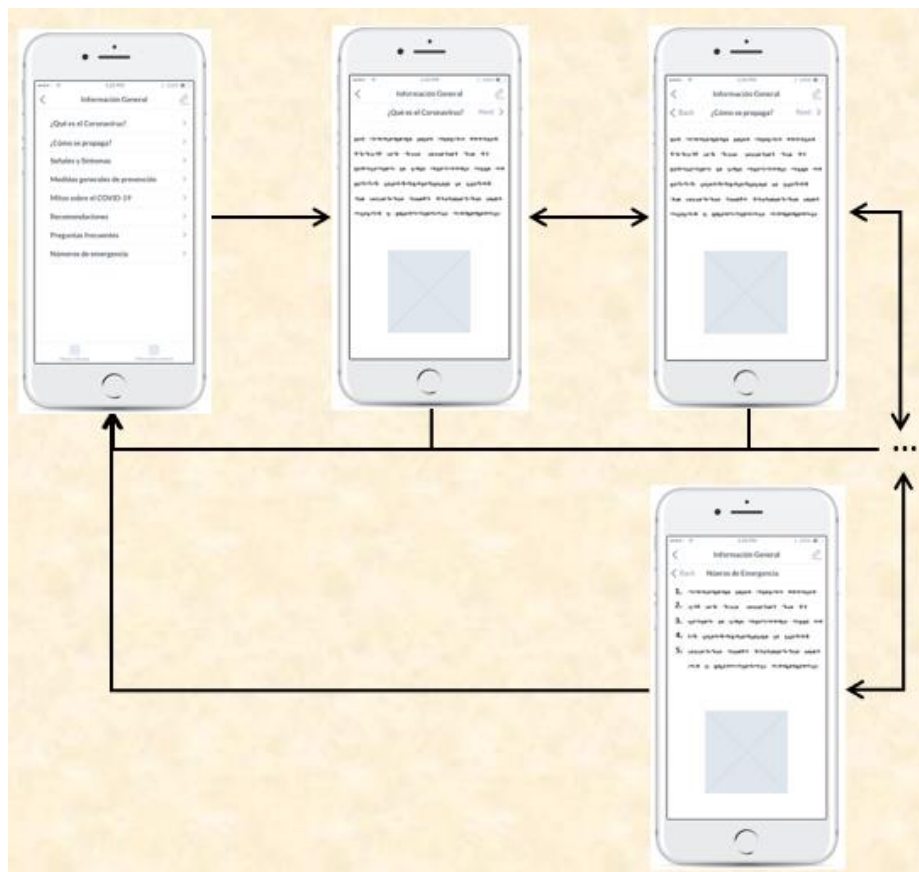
Información General
¿Qué es el Coronavirus?
¿Cómo se propaga?
Señales y Síntomas
Medidas generales de prevención
Mitos sobre el COVID-19
Recomendaciones
Preguntas Frecuentes
Números de emergencia

Información General
¿Qué es el Coronavirus?
Next

Información General
Back
¿Cómo se propaga?
Next

...

Información General
Back
Números de Emergencia
1.
2.
3.
4.
5.